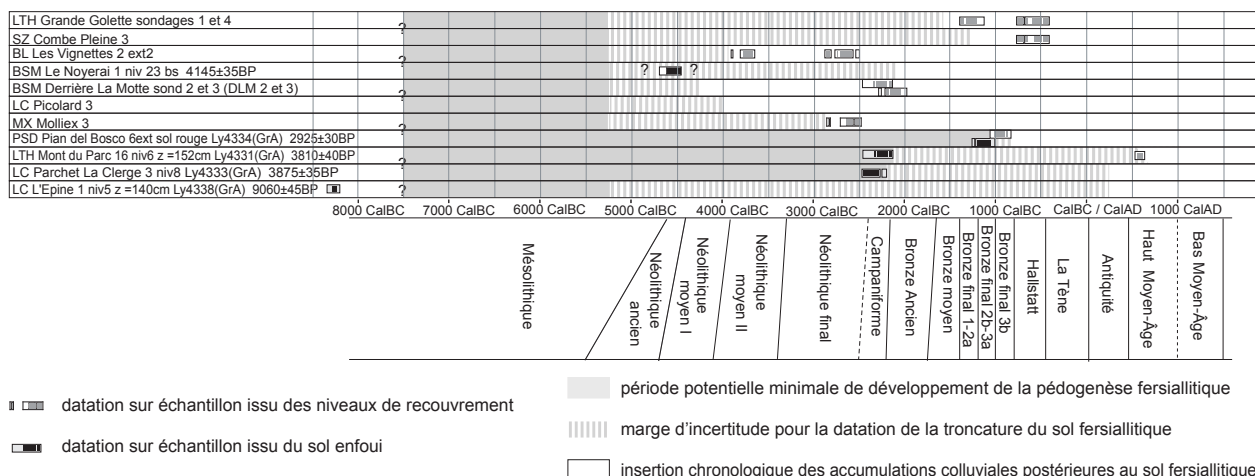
LTH Grande Golette sondages 1 et 4
SZ Combe Pleine 3
BL Les Vignettes 2 ext2
BSM Le Noyerai 1 niv 23 bs 4145±35BP
BSM Derrière La Motte sond 2 et 3 (DLM 2 et 3)
LC Picolard 3
MX Molliex 3
PSD Pian del Bosco 6ext sol rouge Ly4334(GrA) 2925±30BP
LTH Mont du Parc 16 niv6 z =152cm Ly4331(GrA) 3810±40BP
LC Parchet La Clerge 3 niv8 Ly4333(GrA) 3875±35BP
LC L'Epine 1 niv5 z =140cm Ly4338(GrA) 9060±45BP

?
?
?
? ?
?
?
?

8000 CalBC 7000 CalBC 6000 CalBC 5000 CalBC 4000 CalBC 3000 CalBC 2000 CalBC 1000 CalBC CalBC / CalAD 1000 CalAD

Mésolithique
Néolithique ancien
Néolithique moyen I
Néolithique moyen II
Néolithique final
Campaniforme
Bronze Ancien
Bronze moyen
Bronze final 1-2a
Bronze final 2b-3a
Bronze final 3b
Hallstatt
La Tène
Antiquité
Haut Moyen-Âge
Bas Moyen-Âge

datation sur échantillon issu des niveaux de recouvrement
datation sur échantillon issu du sol enfoui
période potentielle minimale de développement de la pédogenèse fersiallitique
marge d'incertitude pour la datation de la troncature du sol fersiallitique
insertion chronologique des accumulations colluviales postérieures au sol fersiallitique